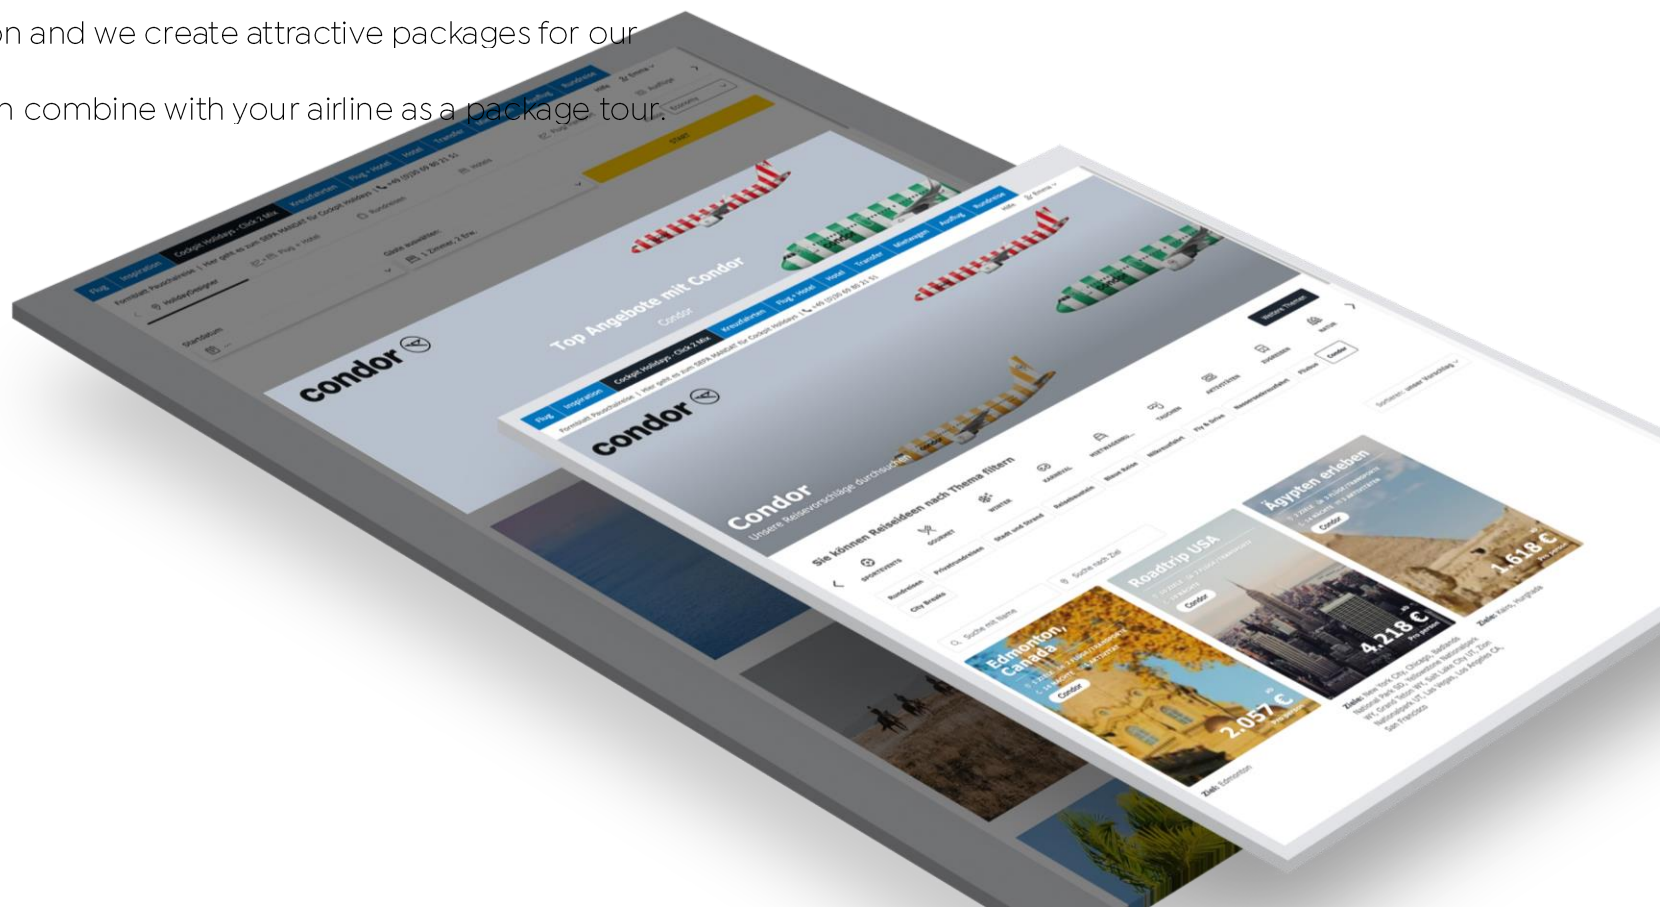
n and we create attractive packages for our

n combine with your airline as a package tour.

Flug Inspiration Cockpit Holidays · Click 2 Mix Kreuzfahrten Flug + Hotel Hotel Transfer Ausflug Rundreise

condor

Top Angebote mit Condor

Condor

Flug Inspiration Cockpit Holidays · Click 2 Mix Kreuzfahrten Flug + Hotel Transfer Mietwagen Ausflug Rundreise

condor

Condor

Unsere Reisevorschläge durchsuchen

Sie können Reiseideen nach Thema filtern

Edmonton, Canada

2.057 €

Ziel: Edmonton

Roadtrip USA

4.218 €

Ägypten erleben

1.618 €

Ziele: Kairo, Hurghada